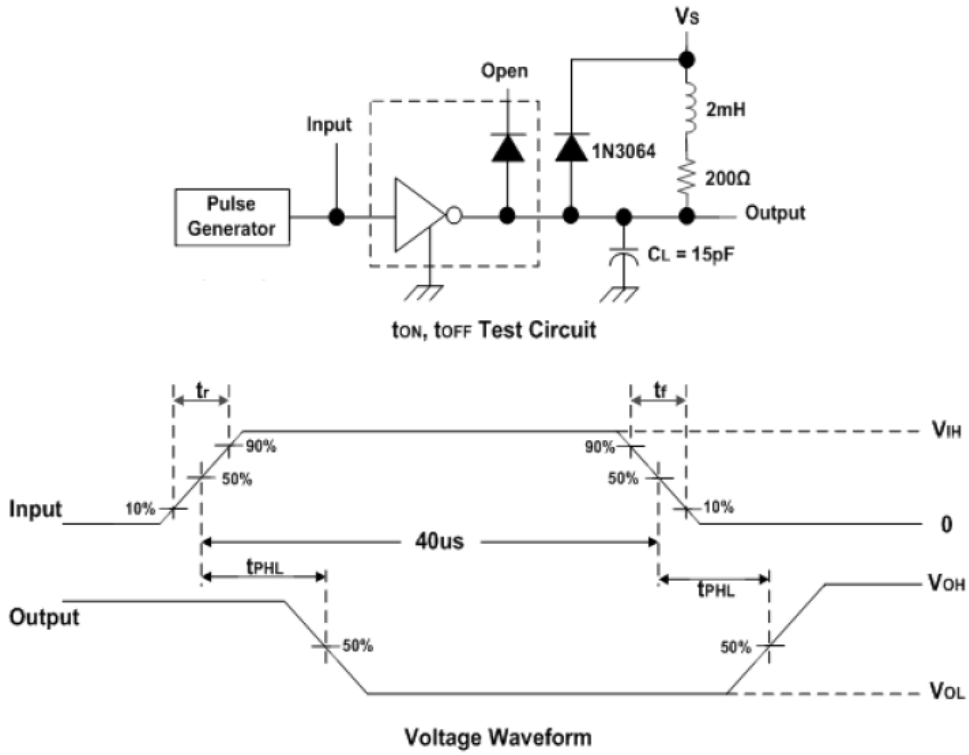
Vs

Open

Input

2mH

1N3064

200Ω

Pulse Generator

Output

CL = 15pF

tON, tOFF Test Circuit

tr

tf

VIH

90%

90%

50%

50%

Input

10%

10%

0

40us

tPHL

tPHL

VOH

Output

50%

50%

VOL

Voltage Waveform